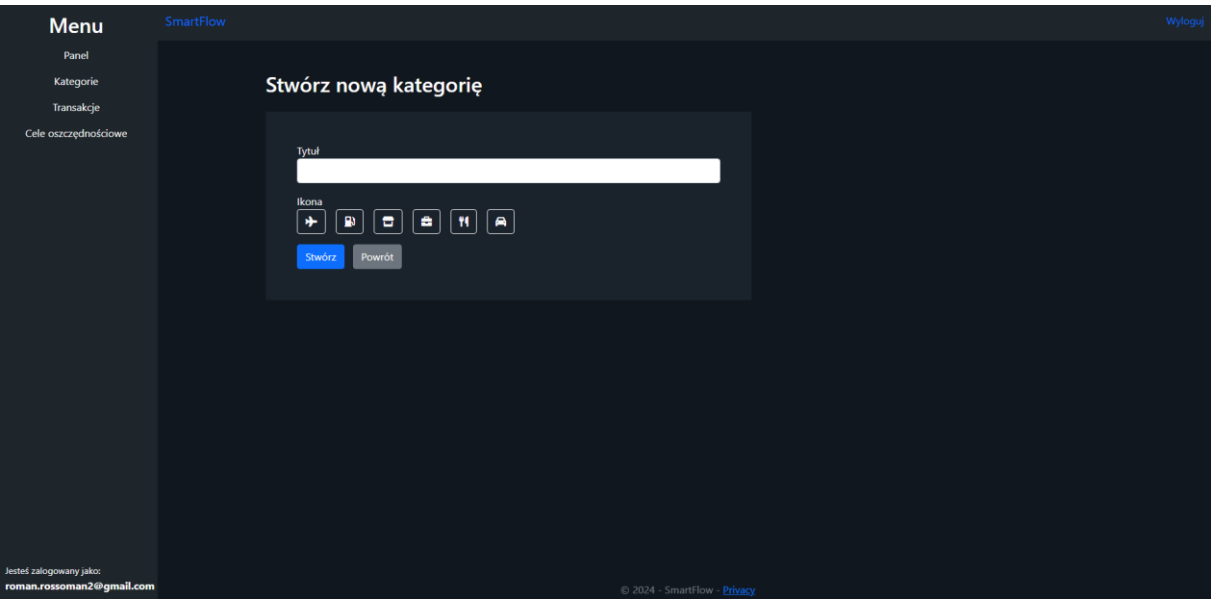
Menu

Panel

Kategorie

Transakcje

Cele oszczędnościowe

SmartFlow

Wyloguj

Stwórz nową kategorię

Tytuł

Ikona

Stwórz

Powrót

Jesteś zalogowany jako:
roman.rossoman2@gmail.com

© 2024 - SmartFlow - Privacy